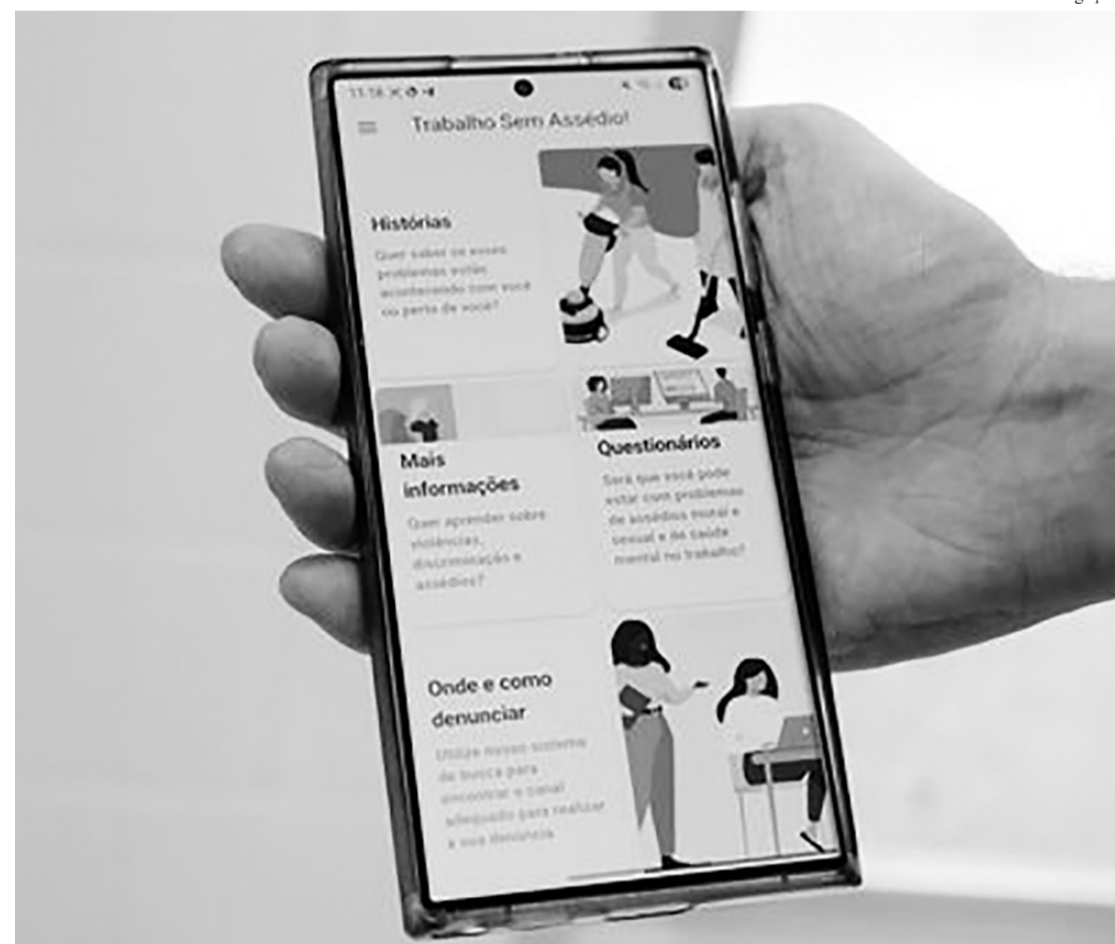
11:56

Trabalho Sem Assédio!

Histórias

Quer saber se esses problemas estão acontecendo com você ou perto de você?

Mais informações

Quer aprender sobre violências, discriminação e assédios?

Questionários

Será que você pode estar com problemas de assédios moral e sexual e de saúde mental no trabalho?

Onde e como denunciar

Utilize nosso sistema de busca para encontrar o canal adequado para realizar a sua denúncia